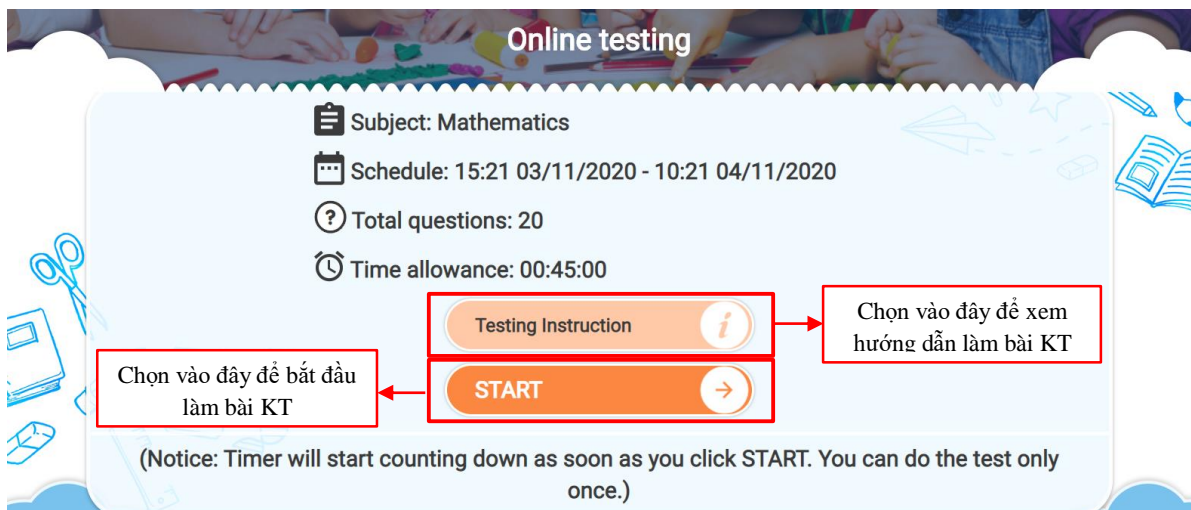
Online testing

Subject: Mathematics

Schedule: 15:21 03/11/2020 - 10:21 04/11/2020

Total questions: 20

Time allowance: 00:45:00

Testing Instruction

Chọn vào đây để xem hướng dẫn làm bài KT

Chọn vào đây để bắt đầu làm bài KT

START

(Notice: Timer will start counting down as soon as you click START. You can do the test only once.)